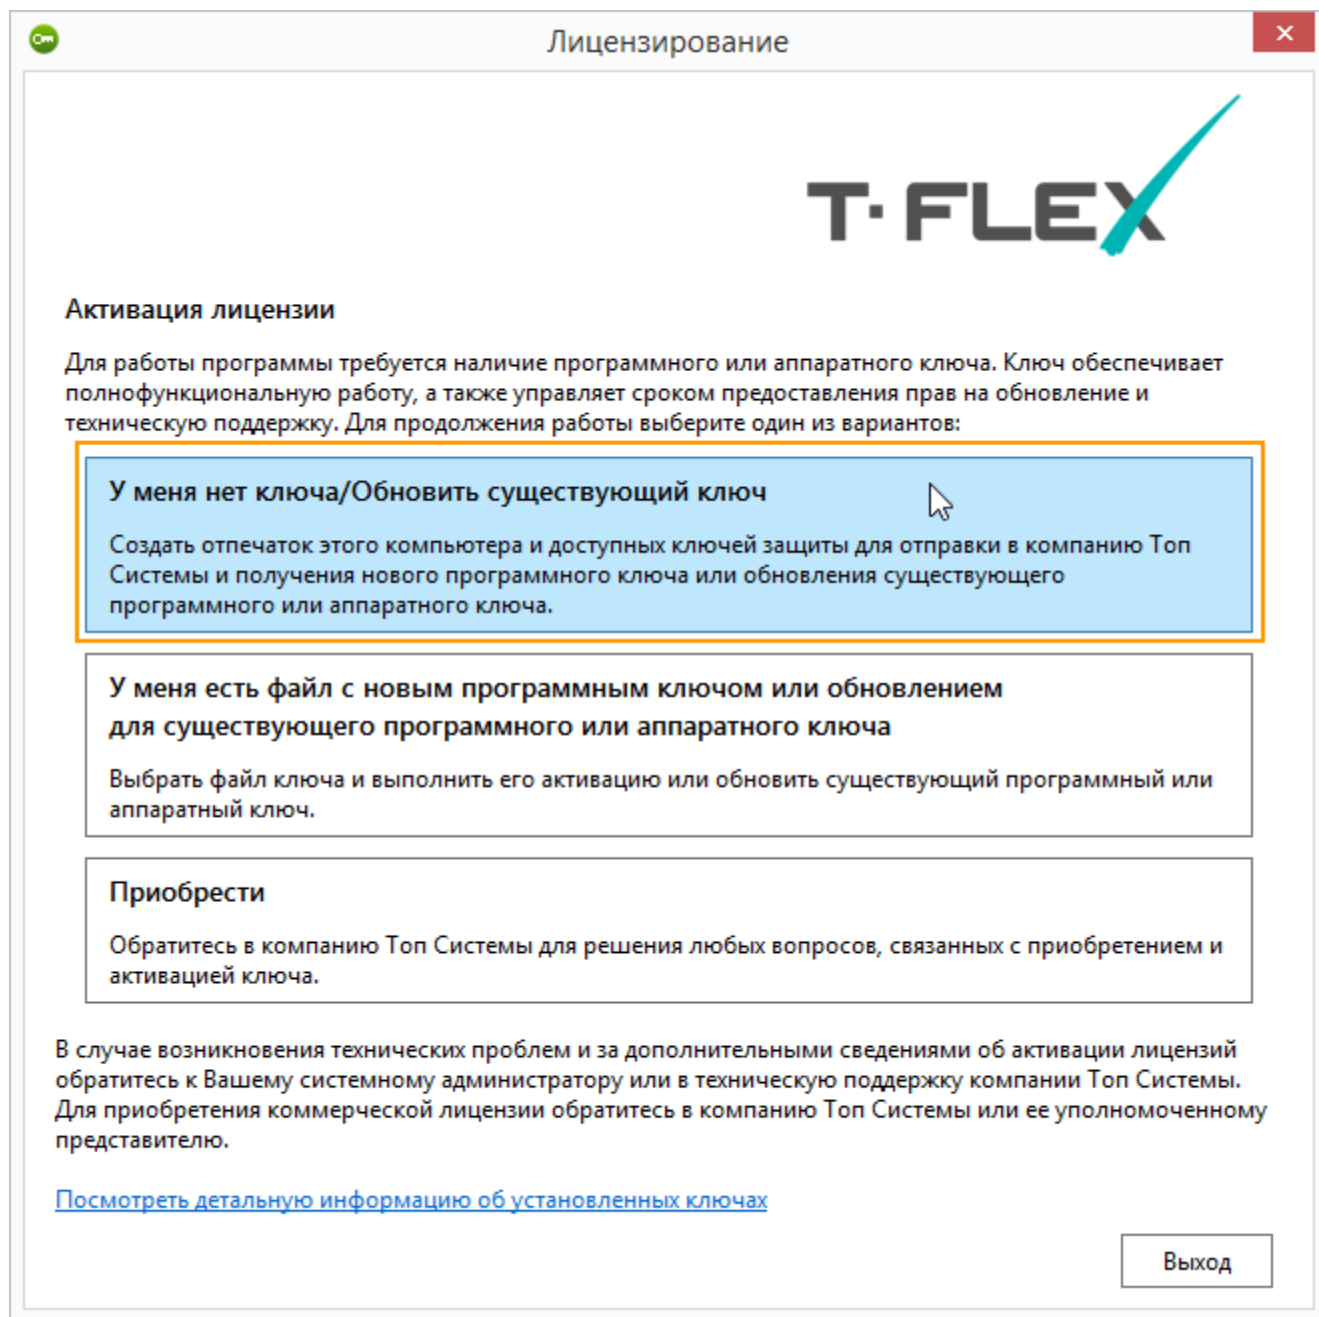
Лицензирование

✕

T·FLEX

Активация лицензии

Для работы программы требуется наличие программного или аппаратного ключа. Ключ обеспечивает полнофункциональную работу, а также управляет сроком предоставления прав на обновление и техническую поддержку. Для продолжения работы выберите один из вариантов:

У меня нет ключа/Обновить существующий ключ

Создать отпечаток этого компьютера и доступных ключей защиты для отправки в компанию Топ Системы и получения нового программного ключа или обновления существующего программного или аппаратного ключа.

У меня есть файл с новым программным ключом или обновлением для существующего программного или аппаратного ключа

Выбрать файл ключа и выполнить его активацию или обновить существующий программный или аппаратный ключ.

Приобрести

Обратитесь в компанию Топ Системы для решения любых вопросов, связанных с приобретением и активацией ключа.

В случае возникновения технических проблем и за дополнительными сведениями об активации лицензий обратитесь к Вашему системному администратору или в техническую поддержку компании Топ Системы. Для приобретения коммерческой лицензии обратитесь в компанию Топ Системы или ее уполномоченному представителю.

Посмотреть детальную информацию об установленных ключах

Выход